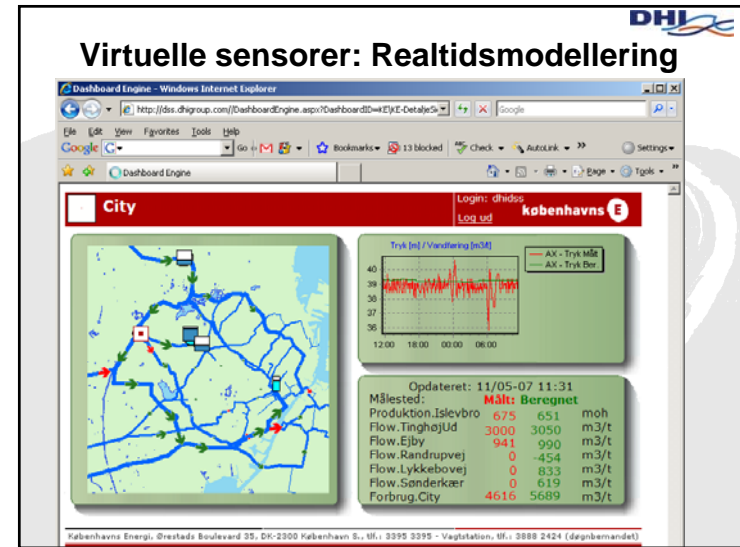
DHI

Virtuelle sensorer: Realtidsmodellering

Dashboard Engine - Windows Internet Explorer

http://dss.dhigroup.com//DashboardEngine.aspx?DashboardID=KE\KE-DetaljeSk

Google

File Edit View Favorites Tools Help

Google G Go Bookmarks 13 blocked Check AutoLink Settings

Dashboard Engine

Page Tools

City

Login: dhidss
Log ud

københavns E

Tryk [m] / Vandføring [m3/t]

AX - Tryk Målt
AX - Tryk Ber.

40
39
38
37
36

12:00 18:00 00:00 06:00

Opdateret: 11/05-07 11:31

| Målested: | Målt | Beregnet | |
|---|---|---|---|
| Produktion.Islevbro | 675 | 651 | moh |
| Flow.TinghøjUd | 3000 | 3050 | m3/t |
| Flow.Ejby | 941 | 990 | m3/t |
| Flow.Randrupvej | 0 | -454 | m3/t |
| Flow.Lykkebovej | 0 | 833 | m3/t |
| Flow.Sønderkær | 0 | 619 | m3/t |
| Forbrug.City | 4616 | 5689 | m3/t |

Københavns Energi, Ørestads Boulevard 35, DK-2300 København S., tlf.: 3395 3395 - Vagtstation, tlf.: 3888 2424 (døgnbemandet)